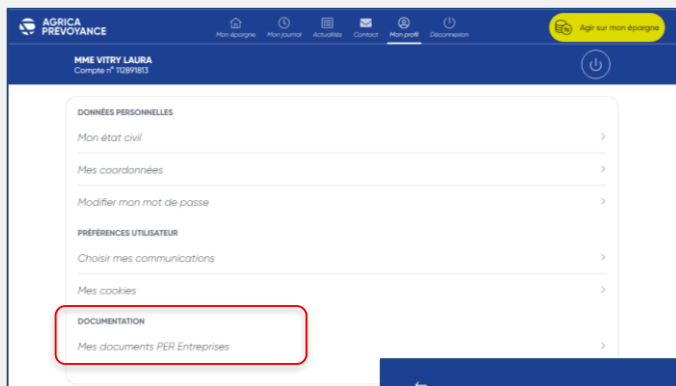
AGRICA PRÉVOYANCE

Mon épargne
Mon journal
Actualités
Contact
Mon profil
Déconnexion

Agir sur mon épargne

MME VITRY LAURA
Compte n° 112891813

DONNÉES PERSONNELLES
Mon état civil
Mes coordonnées
Modifier mon mot de passe

PRÉFÉRENCES UTILISATEUR
Choisir mes communications
Mes cookies

DOCUMENTATION
Mes documents PER Entreprises